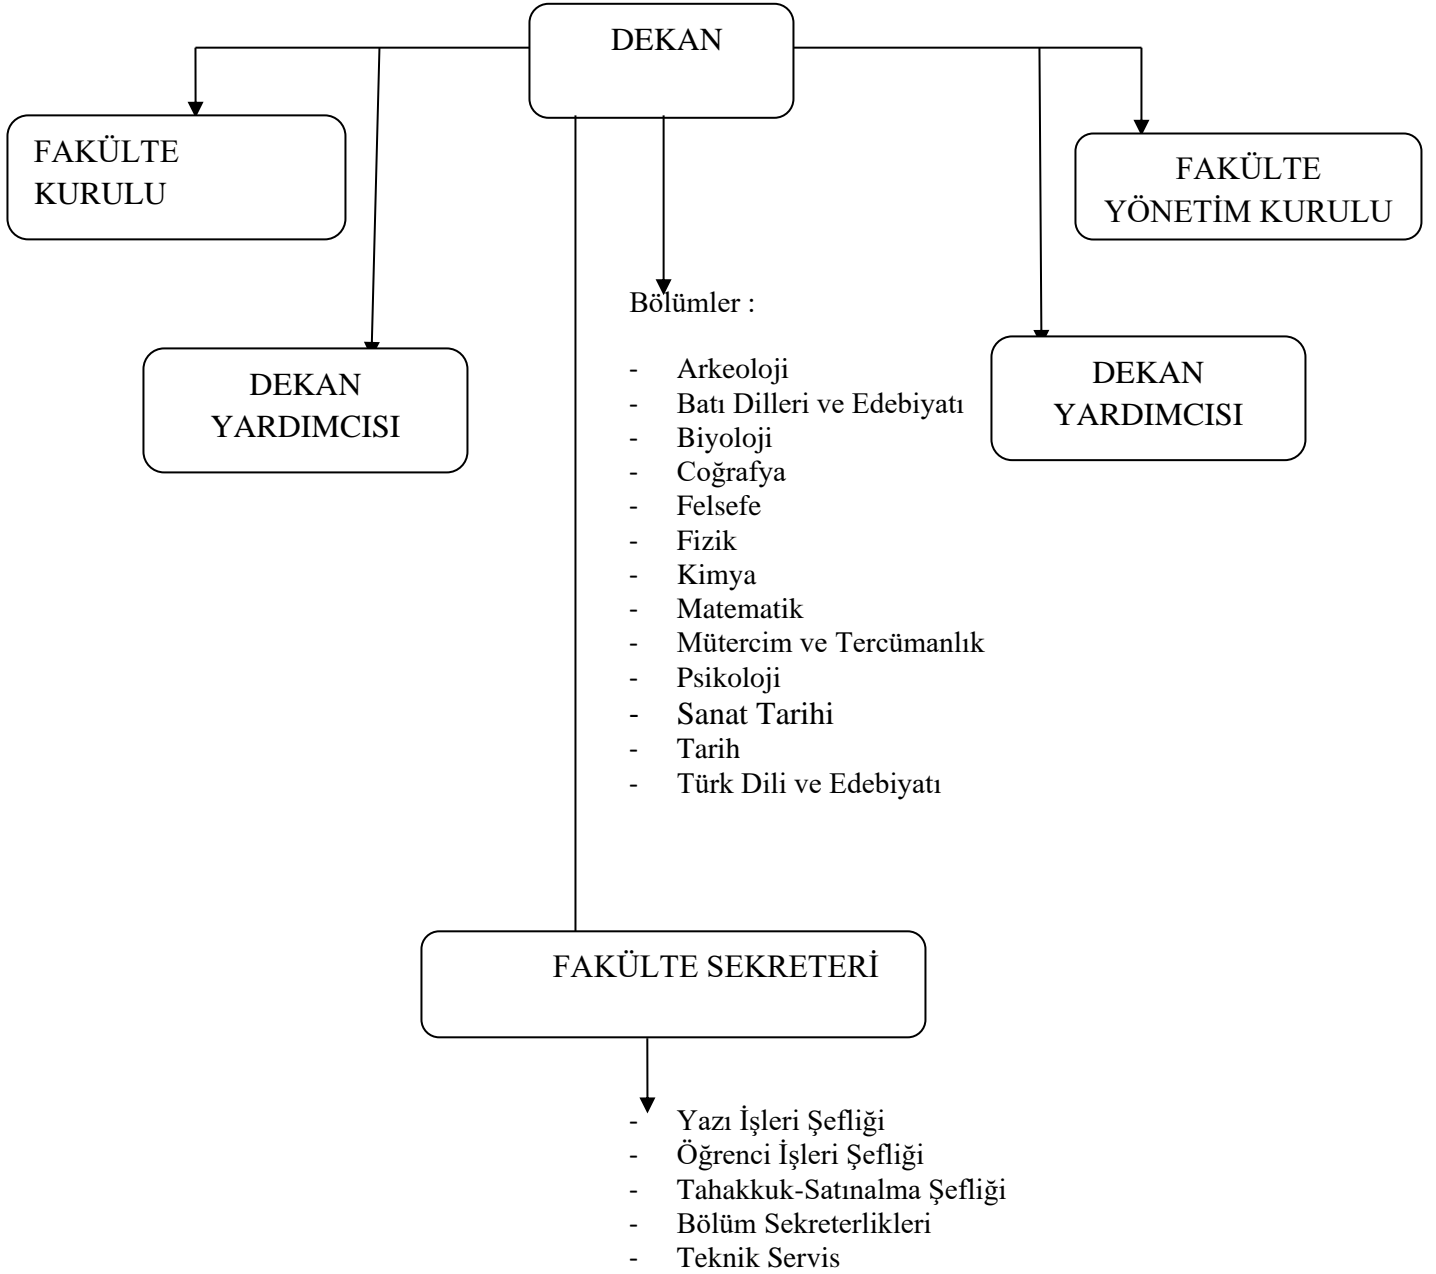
DEKAN

FAKÜLTE KURULU

FAKÜLTE YÖNETİM KURULU

DEKAN YARDIMCISI

Bölümler :

- Arkeoloji
- Batı Dilleri ve Edebiyatı
- Biyoloji
- Coğrafya
- Felsefe
- Fizik
- Kimya
- Matematik
- Mütercim ve Tercümanlık
- Psikoloji
- Sanat Tarihi
- Tarih
- Türk Dili ve Edebiyatı

DEKAN YARDIMCISI

FAKÜLTE SEKRETERİ

- Yazı İşleri Şefliği
- Öğrenci İşleri Şefliği
- Tahakkuk-Satınalma Şefliği
- Bölüm Sekreterlikleri
- Teknik Servis